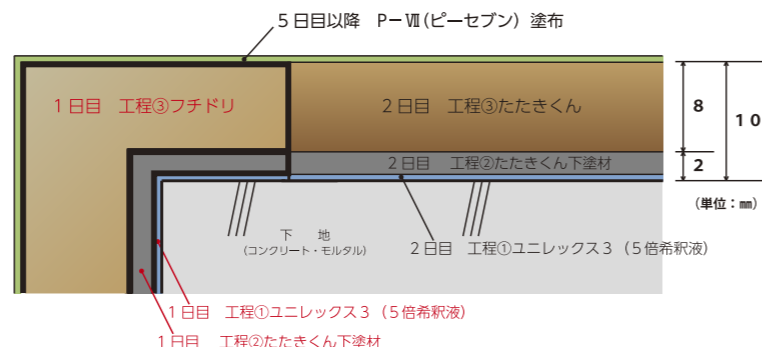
５日目以降　Ｐ－Ⅶ（ピーセブン）塗布

１日目　工程③フチドリ

２日目　工程③たたきくん

２日目　工程②たたきくん下塗材

下　地
（コンクリート・モルタル）

２日目　工程①ユニレックス３（５倍希釈液）

１日目　工程①ユニレックス３（５倍希釈液）

１日目　工程②たたきくん下塗材

8

2

１０

（単位：㎜）